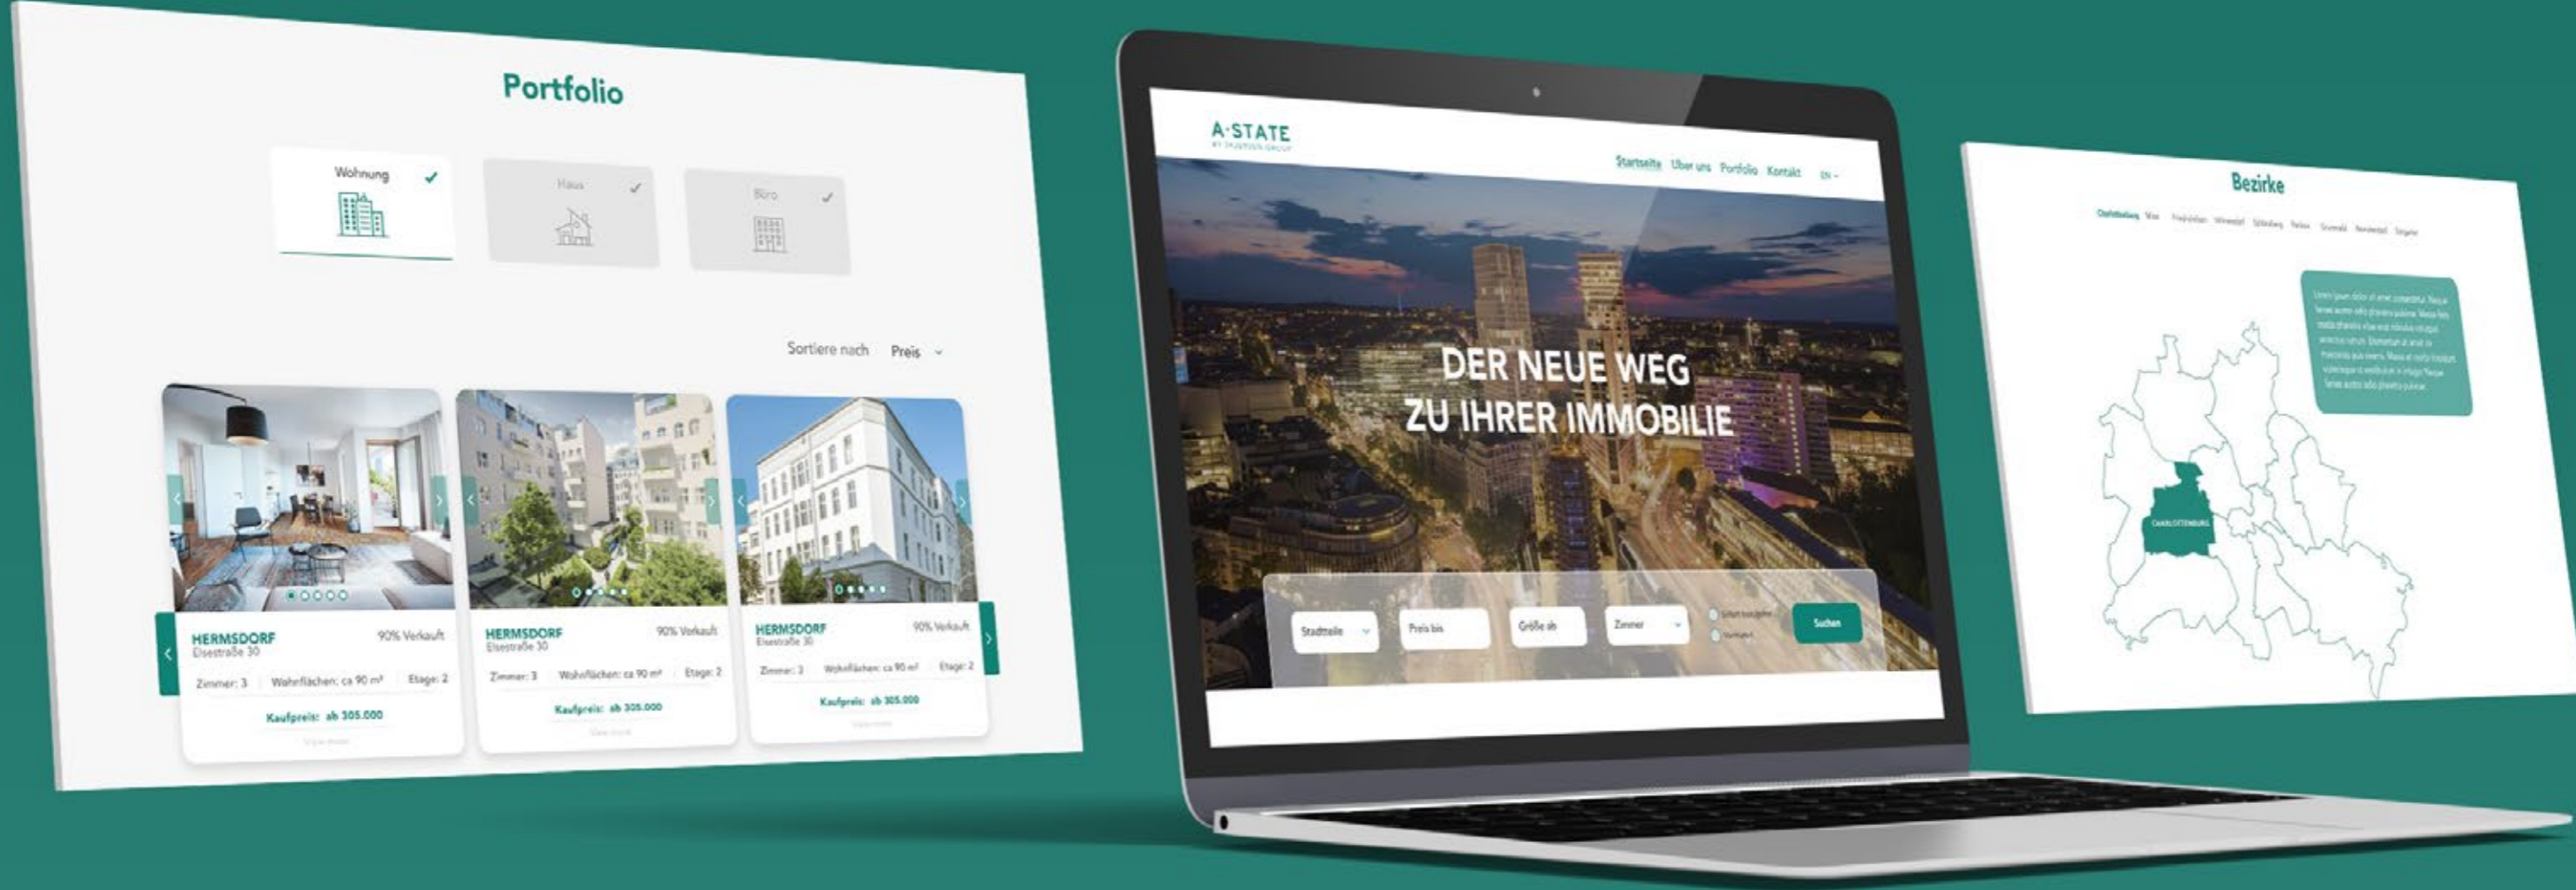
Portfolio

Wohnung

Haus

Büro

Sortiere nach Preis

HERMSDORF
Eisestraße 30
90% Verkauft
Zimmer: 3 Wohnflächen: ca 90 m² Etage: 2
Kaufpreis: ab 305.000
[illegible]

HERMSDORF
Eisestraße 30
90% Verkauft
Zimmer: 3 Wohnflächen: ca 90 m² Etage: 2
Kaufpreis: ab 305.000
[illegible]

HERMSDORF
Eisestraße 30
90% Verkauft
Zimmer: 3 Wohnflächen: ca 90 m² Etage: 2
Kaufpreis: ab 305.000
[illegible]

A·STATE
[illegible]

Startseite Über uns Portfolio Kontakt EN

DER NEUE WEG
ZU IHRER IMMOBILIE

Stadtteile
Preis bis
Größe ab
Zimmer
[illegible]
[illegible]
Suchen

Bezirke

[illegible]

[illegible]

CHARLOTTENBURG